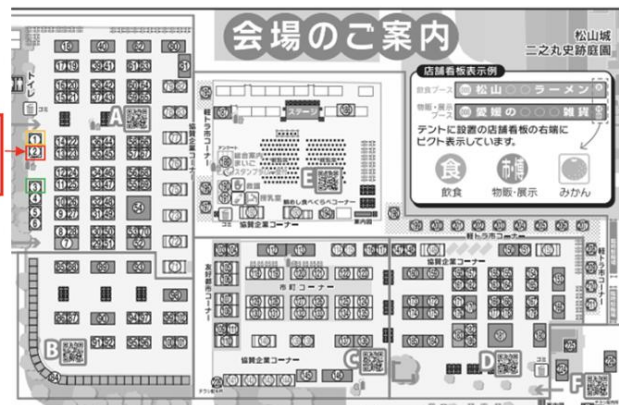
会場のご案内

松山城
二之丸史跡庭園

店舗看板表示例
飲食ブース 松山 ラーメン
物販・展示ブース 愛媛の 雑貨
テントに設置の店舗看板の右端にピクト表示しています。
食 飲食
物販・展示
みかん

トイレ
A
B
C
D
E
F
協賛企業コーナー
市町コーナー
軽トラ市コーナー
飲み比べコーナー
ステージ
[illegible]